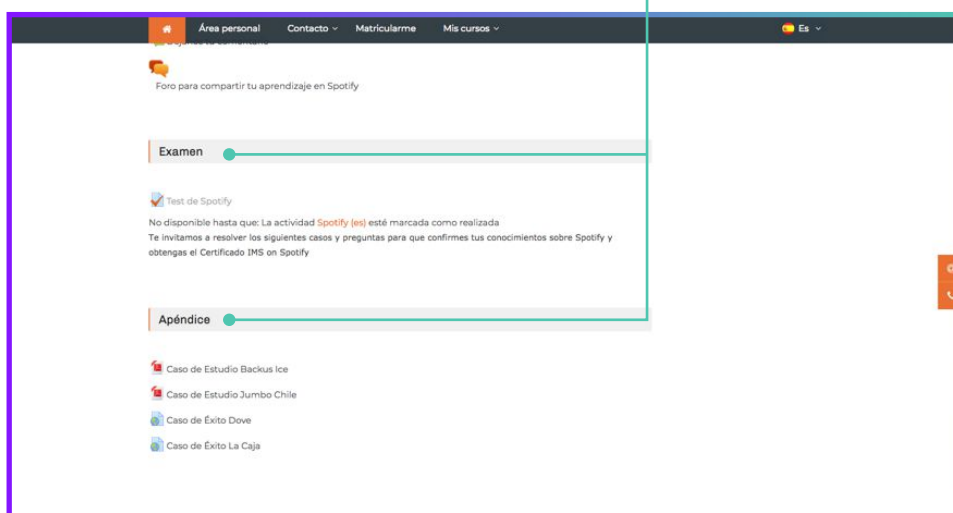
Área personal Contacto Matricularme Mis cursos Es

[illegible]

Foro para compartir tu aprendizaje en Spotify

Examen

Test de Spotify

No disponible hasta que: La actividad Spotify (es) esté marcada como realizada

Te invitamos a resolver los siguientes casos y preguntas para que confirmes tus conocimientos sobre Spotify y obtengas el Certificado IMS on Spotify

Apéndice

Caso de Estudio Backus Ice

Caso de Estudio Jumbo Chile

Caso de Éxito Dove

Caso de Éxito La Caja